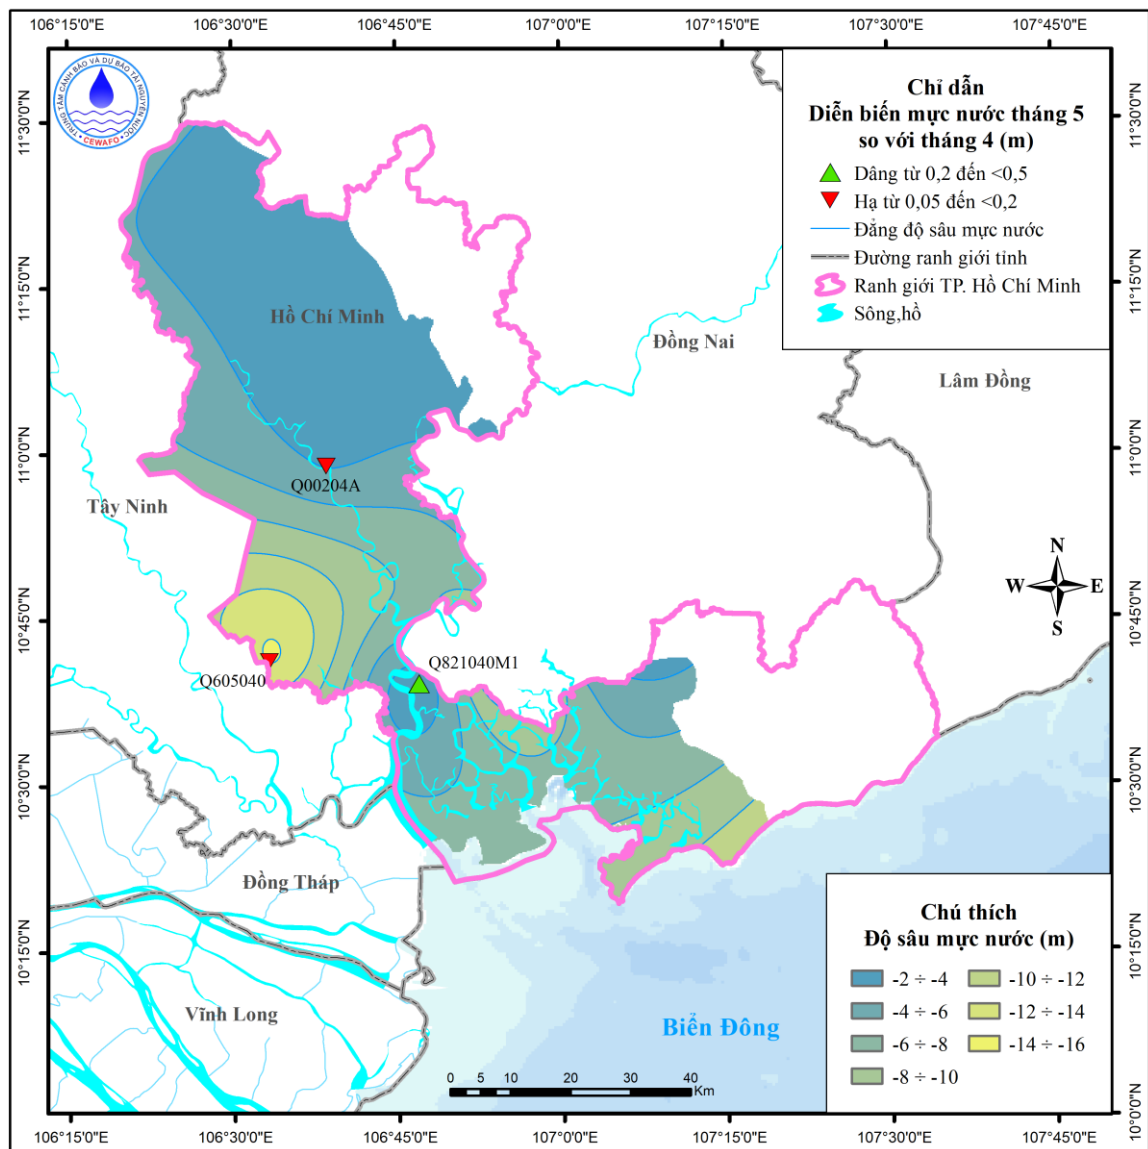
106°15'0"E 106°30'0"E 106°45'0"E 107°0'0"E 107°15'0"E 107°30'0"E 107°45'0"E

TRUNG TÂM CẢNH BÁO VÀ DỰ BÁO TÀI NGUYÊN NƯỚC
CEWAFO

Chỉ dẫn
Diễn biến mực nước tháng 5 so với tháng 4 (m)
Dâng từ 0,2 đến <0,5
Hạ từ 0,05 đến <0,2
Đẳng độ sâu mực nước
Đường ranh giới tỉnh
Ranh giới TP. Hồ Chí Minh
Sông,hồ

11°30'0"N
11°15'0"N
11°0'0"N
10°45'0"N
10°30'0"N
10°15'0"N
10°0'0"N

Hồ Chí Minh
Đồng Nai
Lâm Đồng
Q00204A
Tây Ninh
N
W
E
S
Q821040M1
Q605040
Đồng Tháp
Vĩnh Long
Biển Đông

Chú thích
Độ sâu mực nước (m)
-2 ÷ -4
-4 ÷ -6
-6 ÷ -8
-8 ÷ -10
-10 ÷ -12
-12 ÷ -14
-14 ÷ -16

0 5 10 20 30 40 Km

106°15'0"E 106°30'0"E 106°45'0"E 107°0'0"E 107°15'0"E 107°30'0"E 107°45'0"E